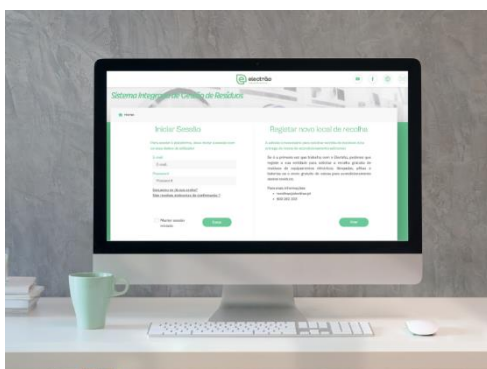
electrão

Sistema Integrado de Gestão de Resíduos

Iniciar Sessão

E-mail

E-mail

Palavra-passe

Palavra-passe

Esqueceu-se da sua senha?

Não recebeu o email de confirmação?

Manter sessão iniciada

Entrar

Registar novo local de recolha

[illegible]

Entrar